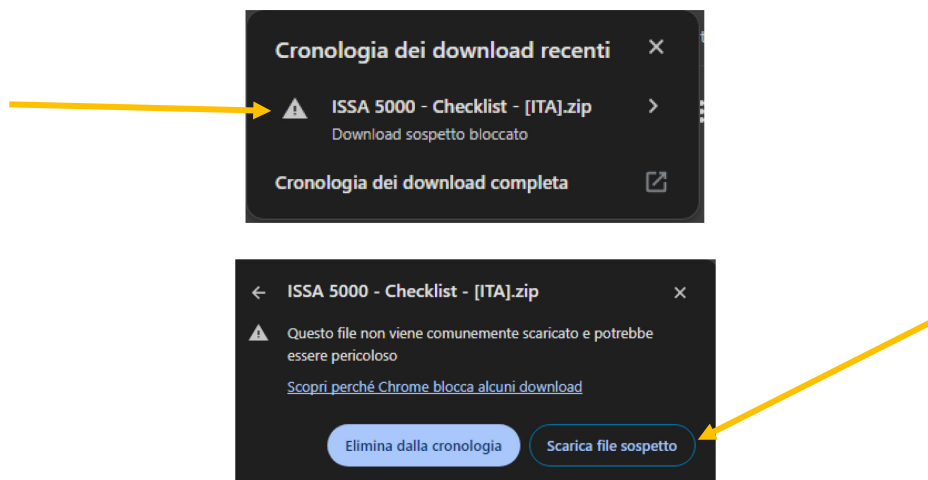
Cronologia dei download recenti

ISSA 5000 - Checklist - [ITA].zip
Download sospetto bloccato

Cronologia dei download completa

ISSA 5000 - Checklist - [ITA].zip

Questo file non viene comunemente scaricato e potrebbe essere pericoloso

Scopri perché Chrome blocca alcuni download

Elimina dalla cronologia

Scarica file sospetto